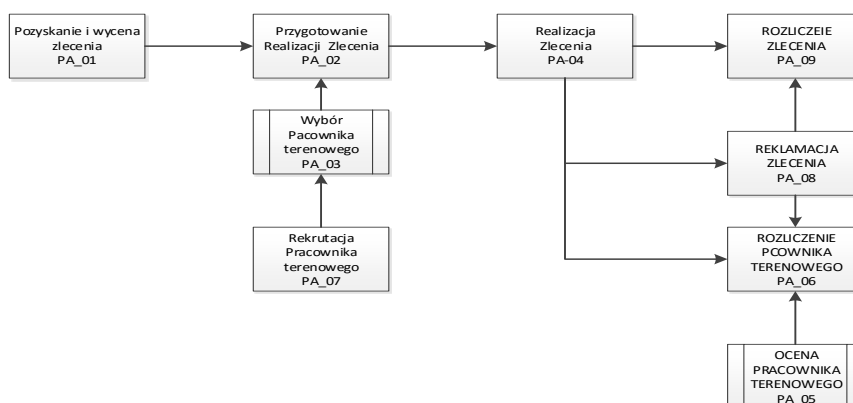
Pozyskanie i wycena zlecenia
PA_01

Przygotowanie Realizacji Zlecenia
PA_02

Realizacja Zlecenia
PA-04

ROZLICZEIE ZLECENIA
PA_09

Wybór Pacownika terenowego
PA_03

REKLAMACJA ZLECENIA
PA_08

Rekrutacja Pracownika terenowego
PA_07

ROZLICZENIE PCOWNIKA TERENOWEGO
PA_06

OCENA PRACOWNIKA TERENOWEGO
PA_05